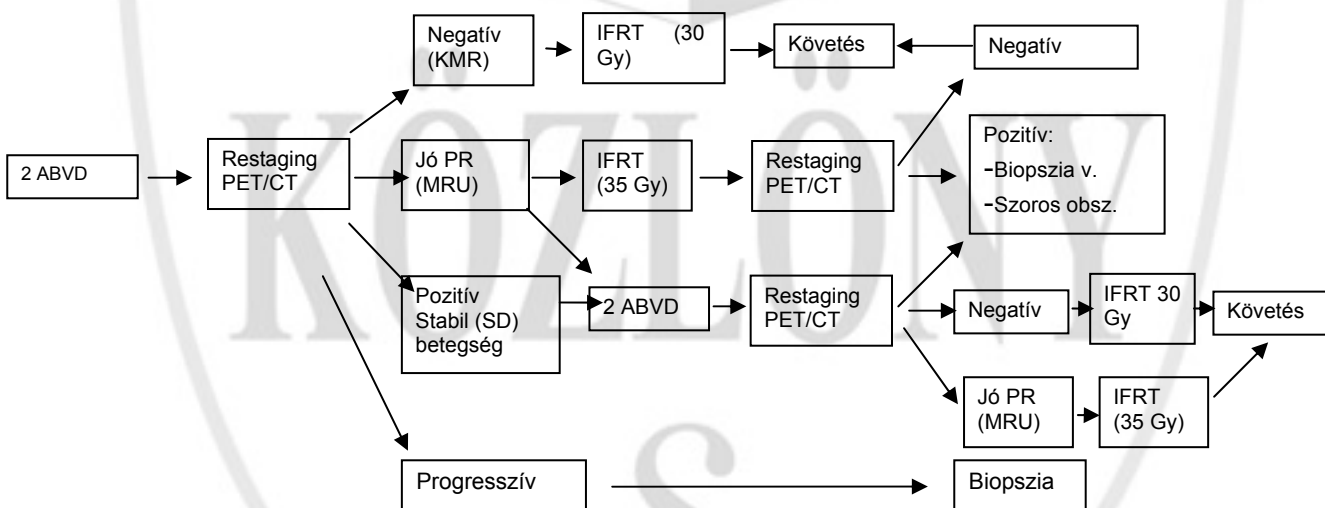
2 ABVD

Restaging PET/CT

Negatív (KMR)

IFRT (30 Gy)

Követés

Negatív

Jó PR (MRU)

IFRT (35 Gy)

Restaging PET/CT

Pozitív:
-Biopszia v.
-Szoros obsz.

Pozitív Stabil (SD) betegség

2 ABVD

Restaging PET/CT

Negatív

IFRT 30 Gy

Követés

Jó PR (MRU)

IFRT (35 Gy)

Progresszív

Biopszia

KÖZLÖNY